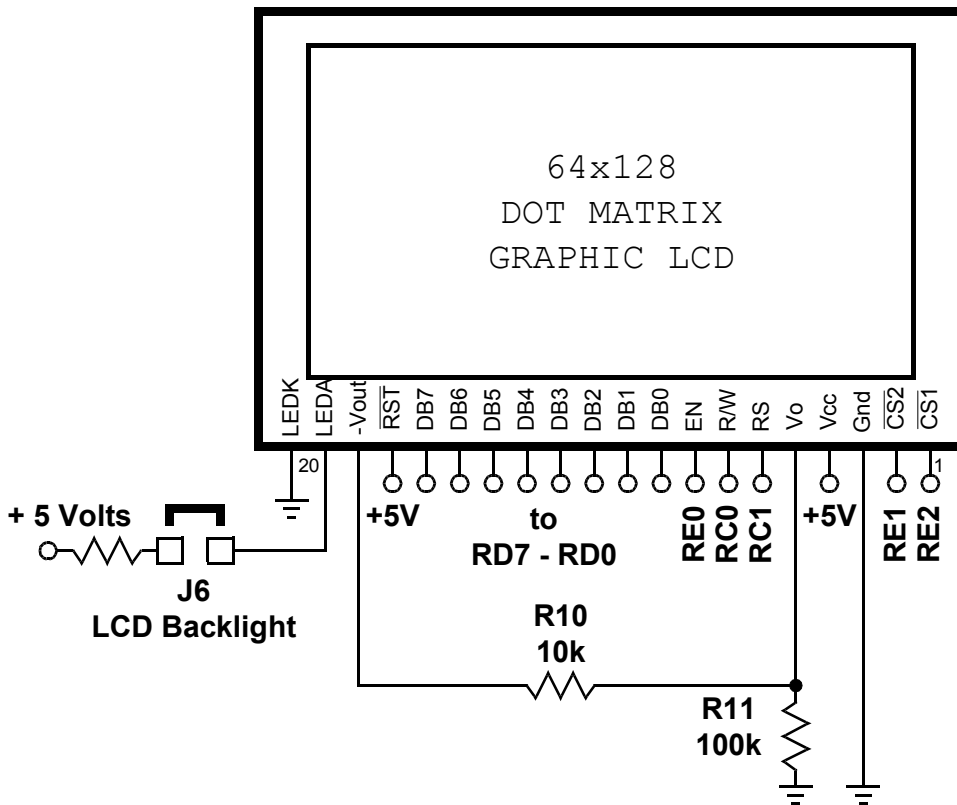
64x128
DOT MATRIX
GRAPHIC LCD

LEDK LEDA -Vout $\overline{RST}$ DB7 DB6 DB5 DB4 DB3 DB2 DB1 DB0 EN R/W RS Vo Vcc Gnd $\overline{CS2}$ $\overline{CS1}$

20

1

+ 5 Volts

J6
LCD Backlight

+5V

to
RD7 - RD0

RE0 RC0 RC1

+5V

RE1 RE2

R10
10k

R11
100k